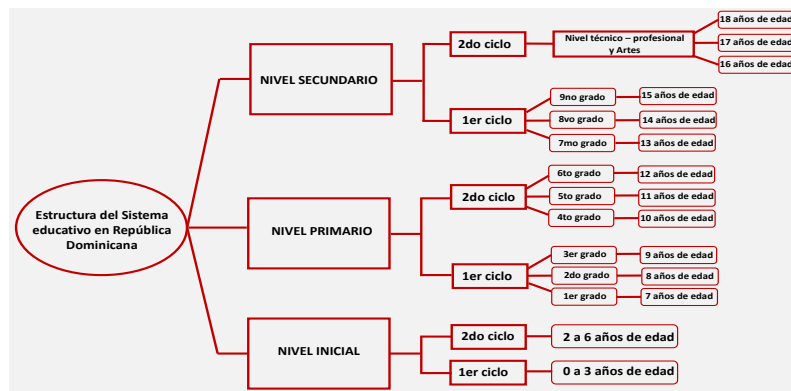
Estructura del Sistema educativo en República Dominicana

NIVEL SECUNDARIO

2do ciclo

Nivel técnico – profesional y Artes

18 años de edad

17 años de edad

16 años de edad

1er ciclo

9no grado

15 años de edad

8vo grado

14 años de edad

7mo grado

13 años de edad

NIVEL PRIMARIO

2do ciclo

6to grado

12 años de edad

5to grado

11 años de edad

4to grado

10 años de edad

1er ciclo

3er grado

9 años de edad

2do grado

8 años de edad

1er grado

7 años de edad

NIVEL INICIAL

2do ciclo

2 a 6 años de edad

1er ciclo

0 a 3 años de edad